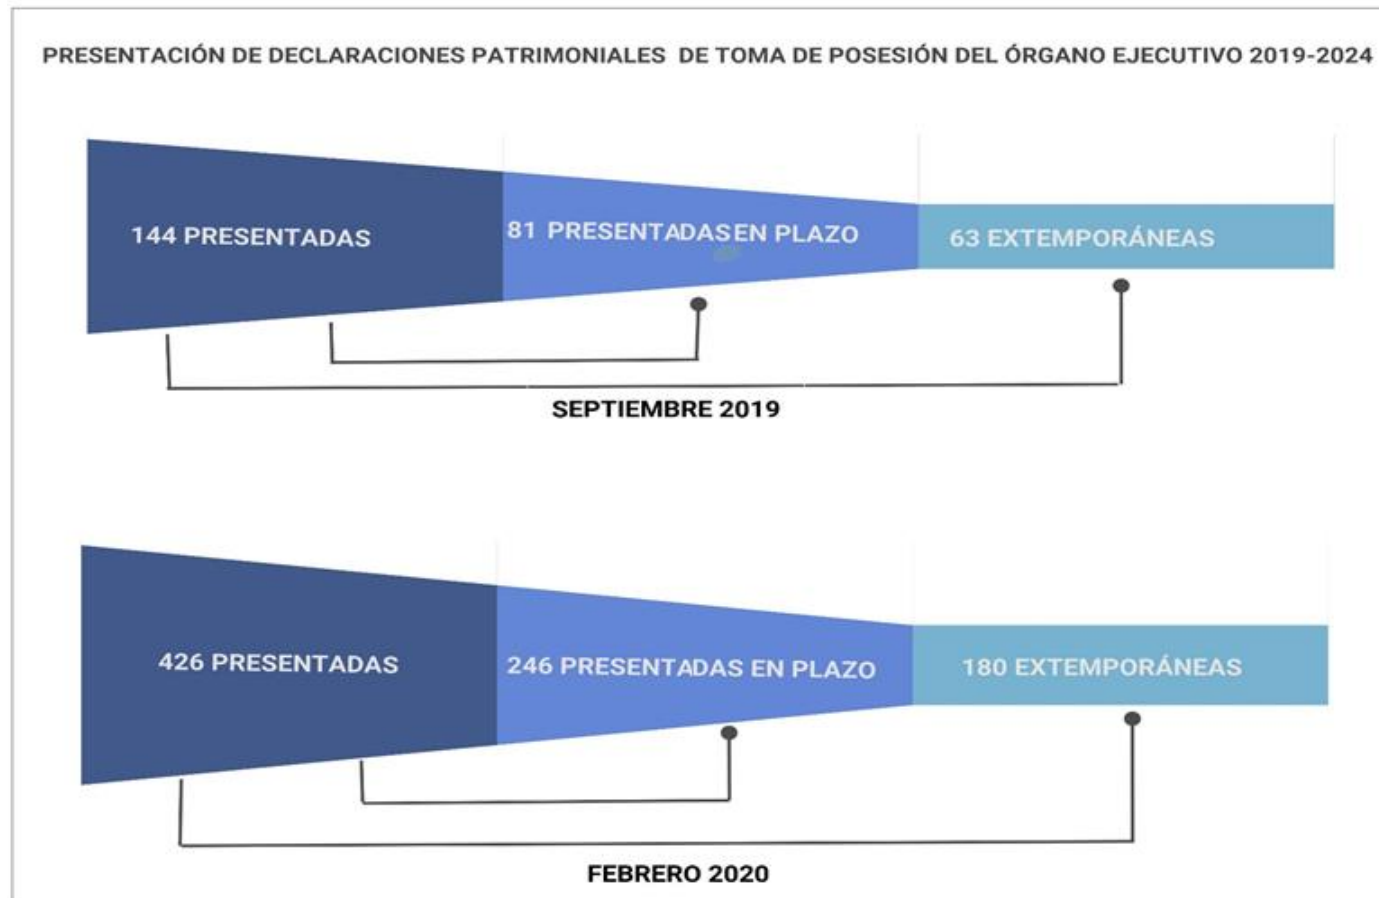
PRESENTACIÓN DE DECLARACIONES PATRIMONIALES DE TOMA DE POSESIÓN DEL ÓRGANO EJECUTIVO 2019-2024

144 PRESENTADAS

81 PRESENTADASEN PLAZO

63 EXTEMPORÁNEAS

SEPTIEMBRE 2019

426 PRESENTADAS

246 PRESENTADAS EN PLAZO

180 EXTEMPORÁNEAS

FEBRERO 2020